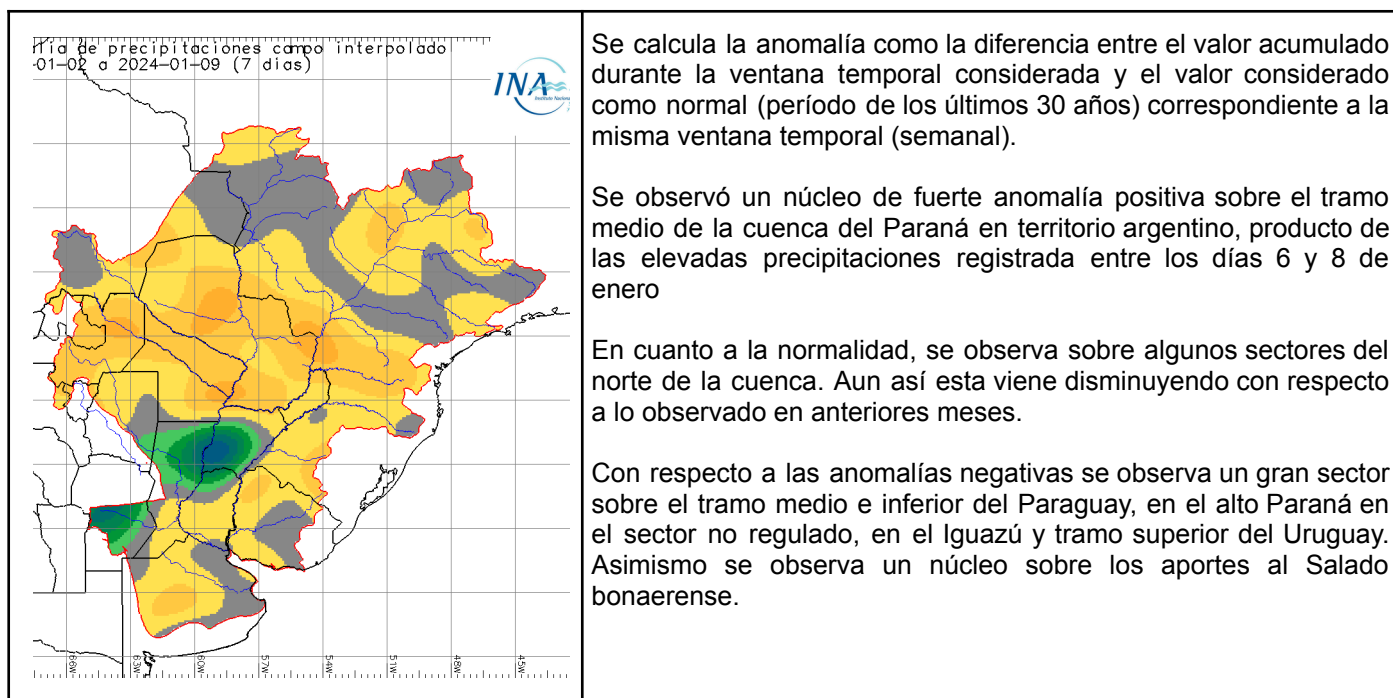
ıĺía de precipitaciones campo interpolado
-01-02 a 2024-01-09 (7 días)

INA

66W 63W 60W 57W 54W 51W 48W 45W

Se calcula la anomalía como la diferencia entre el valor acumulado durante la ventana temporal considerada y el valor considerado como normal (período de los últimos 30 años) correspondiente a la misma ventana temporal (semanal).

Se observó un núcleo de fuerte anomalía positiva sobre el tramo medio de la cuenca del Paraná en territorio argentino, producto de las elevadas precipitaciones registrada entre los días 6 y 8 de enero

En cuanto a la normalidad, se observa sobre algunos sectores del norte de la cuenca. Aun así esta viene disminuyendo con respecto a lo observado en anteriores meses.

Con respecto a las anomalías negativas se observa un gran sector sobre el tramo medio e inferior del Paraguay, en el alto Paraná en el sector no regulado, en el Iguazú y tramo superior del Uruguay. Asimismo se observa un núcleo sobre los aportes al Salado bonaerense.